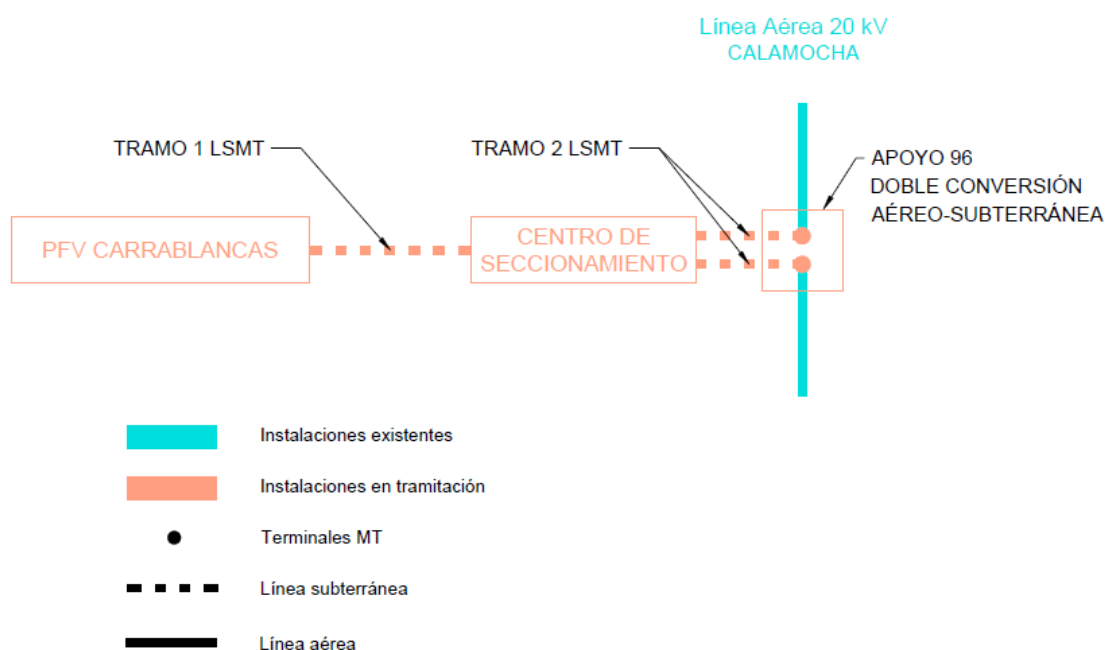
Línea Aérea 20 kV
CALAMOCHA

TRAMO 1 LSMT

TRAMO 2 LSMT

APOYO 96
DOBLE CONVERSIÓN
AÉREO-SUBTERRÁNEA

PFV CARRABLANCAS

CENTRO DE
SECCIONAMIENTO

Instalaciones existentes

Instalaciones en tramitación

Terminales MT

Línea subterránea

Línea aérea